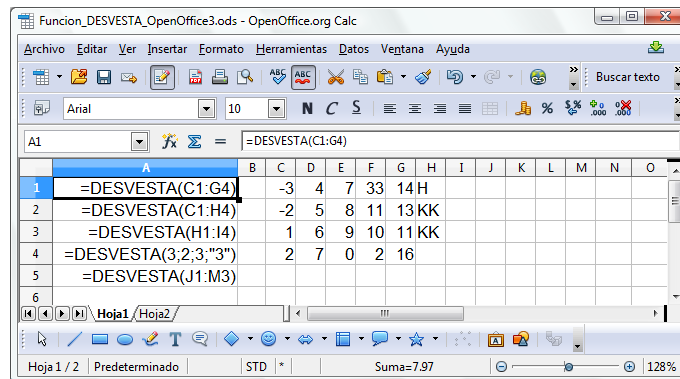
Funcion_DESVESTA_OpenOffice3.ods - OpenOffice.org Calc

Archivo Editar Ver Insertar Formato Herramientas Datos Ventana Ayuda

Buscar texto

Arial 10 N C S

A1 =DESVESTA(C1:G4)

| | A | B | C | D | E | F | G | H | I | J | K | L | M | N | O |
|---|---|---|---|---|---|---|---|---|---|---|---|---|---|---|---|
| 1 | =DESVESTA(C1:G4) | | -3 | 4 | 7 | 33 | 14 | H | | | | | | | |
| 2 | =DESVESTA(C1:H4) | | -2 | 5 | 8 | 11 | 13 | KK | | | | | | | |
| 3 | =DESVESTA(H1:I4) | | 1 | 6 | 9 | 10 | 11 | KK | | | | | | | |
| 4 | =DESVESTA(3;2;3;"3") | | 2 | 7 | 0 | 2 | 16 | | | | | | | | |
| 5 | =DESVESTA(J1:M3) | | | | | | | | | | | | | | |
| 6 | | | | | | | | | | | | | | | |

Hoja1 Hoja2

Hoja 1 / 2 Predeterminado STD * Suma=7.97 128%